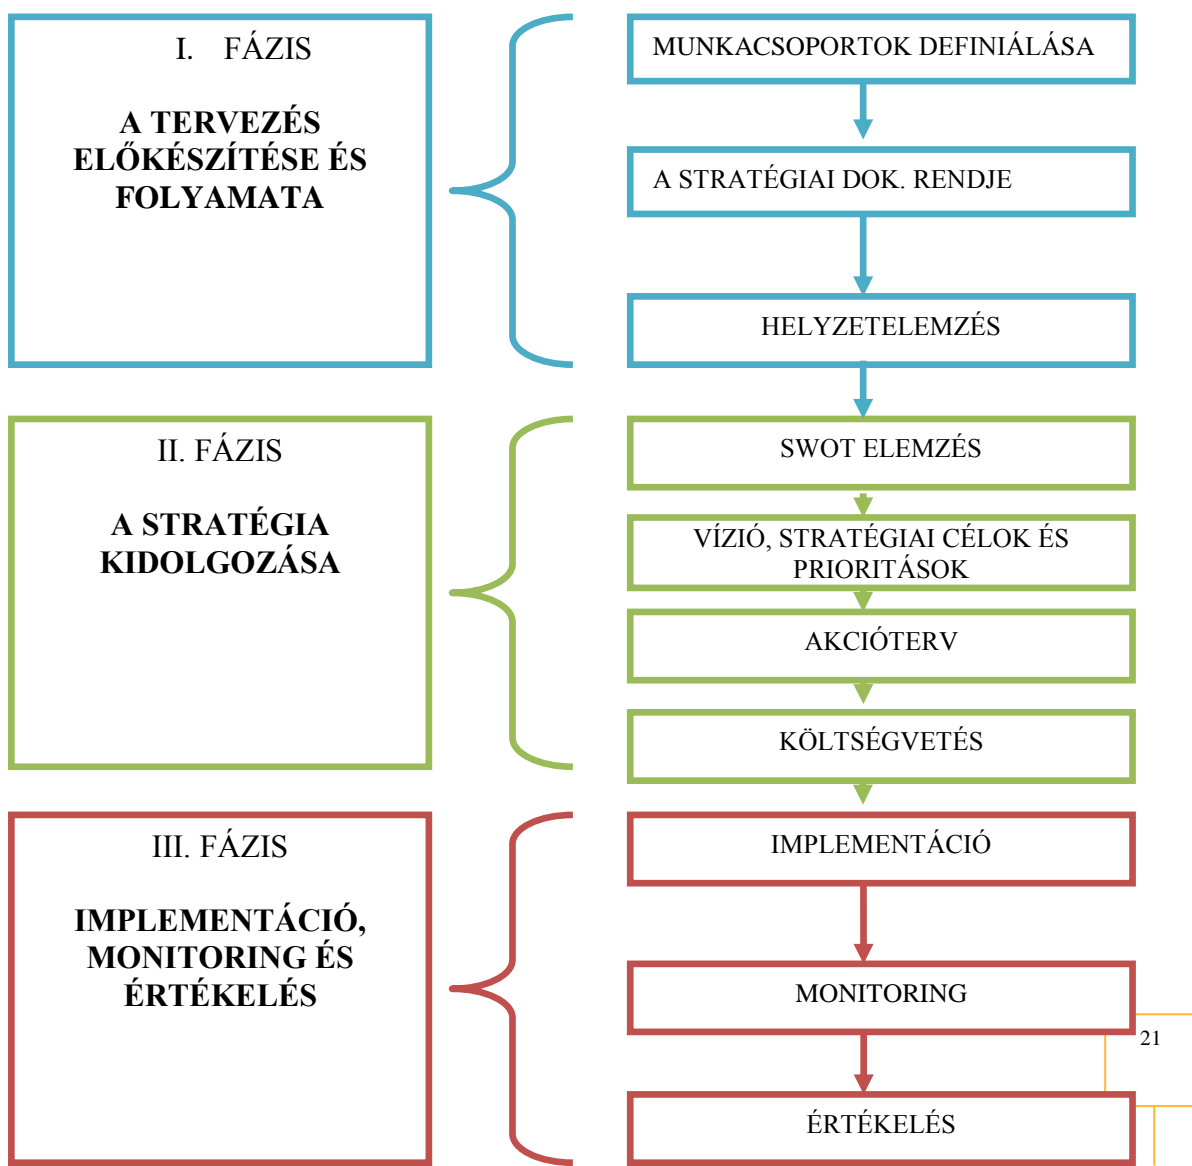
I. FÁZIS

A TERVEZÉS ELŐKÉSZÍTÉSE ÉS FOLYAMATA

MUNKACSOPORTOK DEFINIÁLÁSA

A STRATÉGIAI DOK. RENDJE

HELYZETELEMZÉS

II. FÁZIS

A STRATÉGIA KIDOLGOZÁSA

SWOT ELEMZÉS

VÍZIÓ, STRATÉGIAI CÉLOK ÉS PRIORITÁSOK

AKCIÓTERV

KÖLTSÉGVETÉS

III. FÁZIS

IMPLEMENTÁCIÓ, MONITORING ÉS ÉRTÉKELÉS

IMPLEMENTÁCIÓ

MONITORING

ÉRTÉKELÉS

21